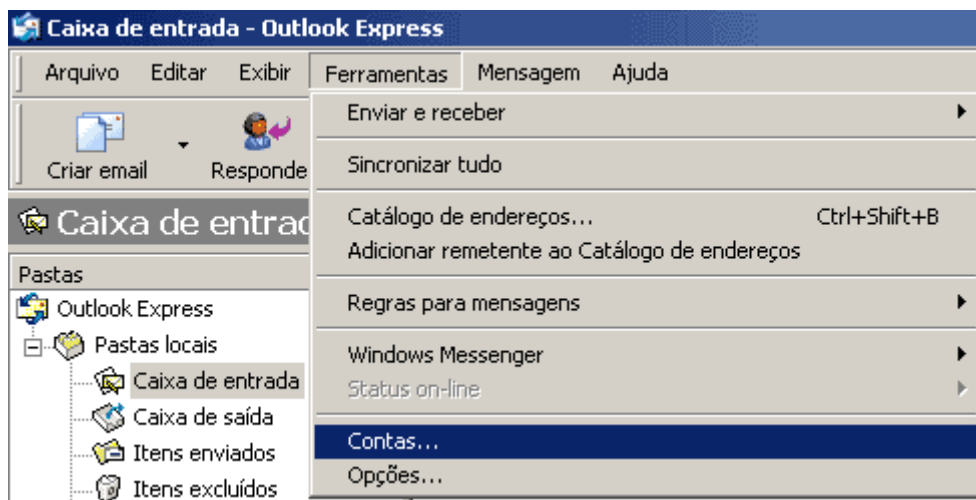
Caixa de entrada - Outlook Express

Arquivo Editar Exibir Ferramentas Mensagem Ajuda

Criar email Responde

Caixa de entrad

Pastas
Outlook Express
Pastas locais
Caixa de entrada
Caixa de saída
Itens enviados
Itens excluídos

Enviar e receber
Sincronizar tudo
Catálogo de endereços... Ctrl+Shift+B
Adicionar remetente ao Catálogo de endereços
Regras para mensagens
Windows Messenger
Status on-line
Contas...
Opções...